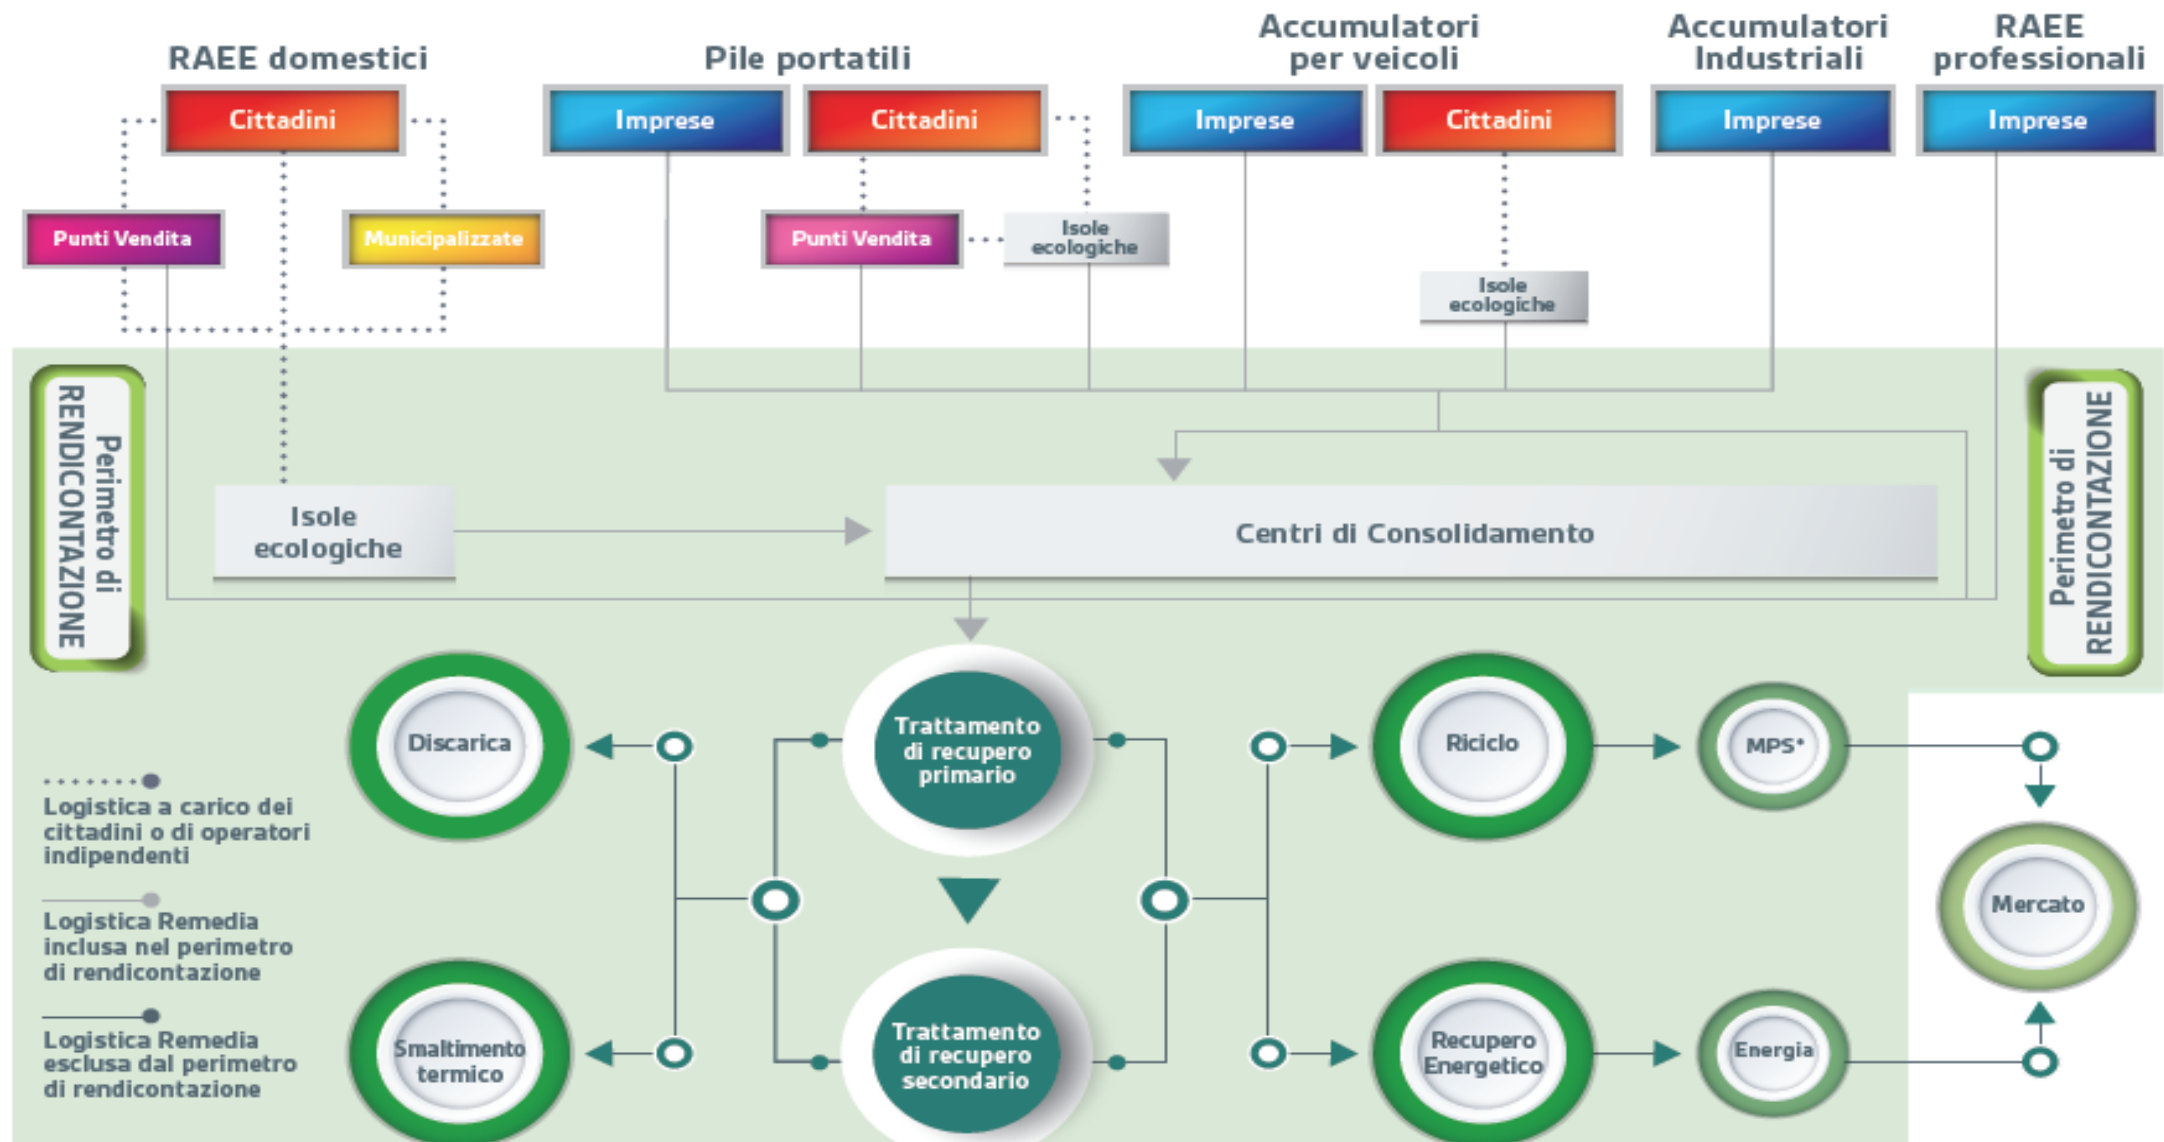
RAEE domestici

Cittadini

Punti Vendita

Municipalizzate

Pile portatili

Imprese

Cittadini

Punti Vendita

Isole ecologiche

Accumulatori per veicoli

Imprese

Cittadini

Isole ecologiche

Accumulatori Industriali

Imprese

RAEE professionali

Imprese

Perimetro di RENDICONTAZIONE

Isole ecologiche

Centri di Consolidamento

Perimetro di RENDICONTAZIONE

Discarica

Trattamento di recupero primario

Riciclo

MPS*

Mercato

Logistica a carico dei cittadini o di operatori indipendenti

Logistica Remedia inclusa nel perimetro di rendicontazione

Logistica Remedia esclusa dal perimetro di rendicontazione

Smaltimento termico

Trattamento di recupero secondario

Recupero Energetico

Energia